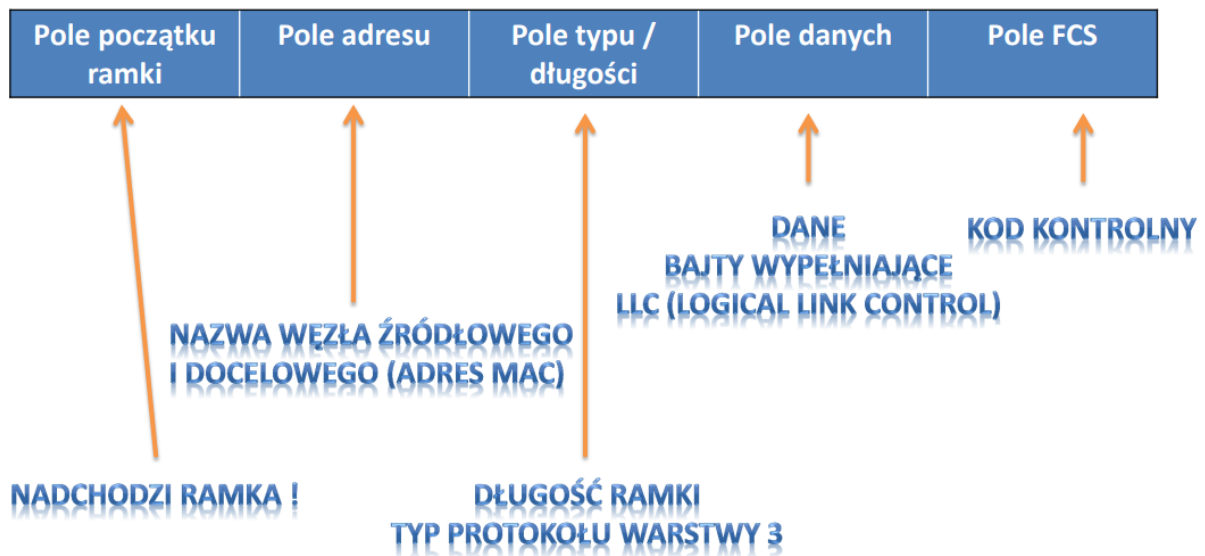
| Pole początku ramki | Pole adresu | Pole typu / długości | Pole danych | Pole FCS |
|---|---|---|---|---|

DANE
BAJTY WYPEŁNIAJĄCE
LLC (LOGICAL LINK CONTROL)

KOD KONTROLNY

NAZWA WĘZŁA ŹRÓDŁOWEGO I DOCELOWEGO (ADRES MAC)

NADCHODZI RAMKA !

DŁUGOŚĆ RAMKI
TYP PROTOKOŁU WARSTWY 3